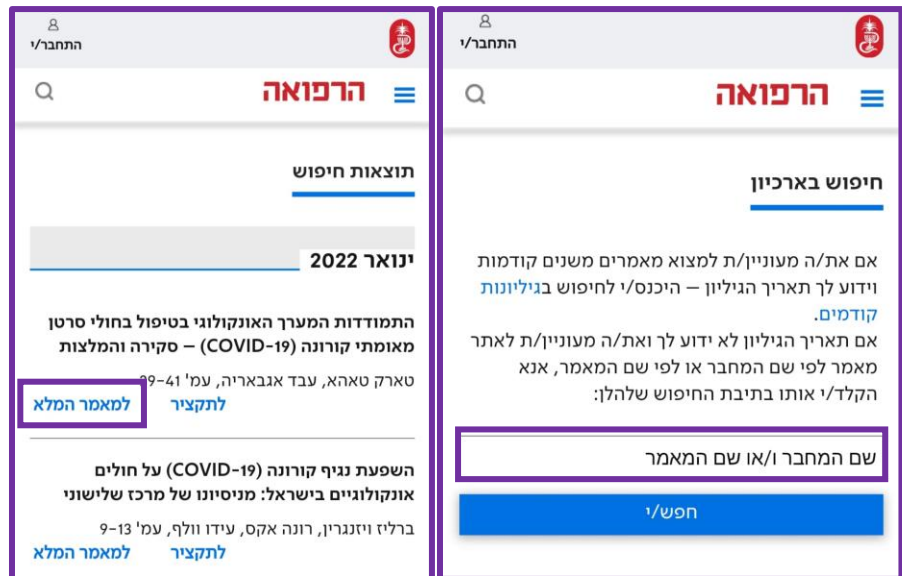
התחבר/י

הרפואה

חיפוש בארכיון

אם את/ה מעוניין/ת למצוא מאמרים משנים קודמות וידוע לך תאריך הגיליון – היכנס/י לחיפוש בגיליונות קודמים.
אם תאריך הגיליון לא ידוע לך ואת/ה מעוניין/ת לאתר מאמר לפי שם המחבר או לפי שם המאמר, אנא הקלד/י אותו בתיבת החיפוש שלהלן:

שם המחבר ו/או שם המאמר

חפש/י

התחבר/י

הרפואה

תוצאות חיפוש

ינואר 2022

התמודדות המערך האונקולוגי בטיפול בחולי סרטן מאומתי קורונה (COVID-19) – סקירה והמלצות

טארק טאהא, עבד אגבאריה, עמ' 41-39

לתקציר
למאמר המלא

השפעת נגיף קורונה (COVID-19) על חולים אונקולוגיים בישראל: מניסיונו של מרכז שלישוני

ברליז ויזנגרין, רונה אקס, עידו וולף, עמ' 13-9

לתקציר
למאמר המלא